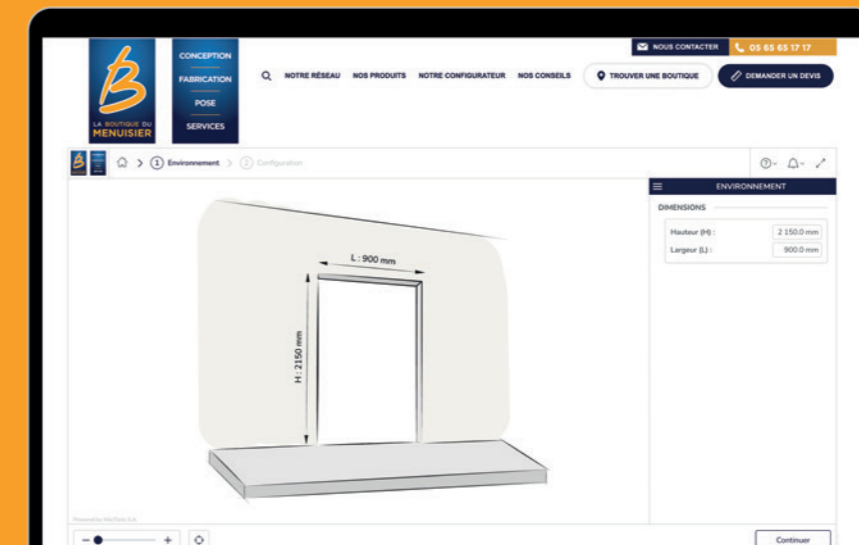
LA BOUTIQUE DU MENUISIER

CONCEPTION
FABRICATION
POSE
SERVICES

NOUS CONTACTER 05 65 65 17 17

NOTRE RÉSEAU NOS PRODUITS NOTRE CONFIGURATEUR NOS CONSEILS

TROUVER UNE BOUTIQUE

DEMANDER UN DEVIS

> 1 Environnement > 2 Configuration

ENVIRONNEMENT

DIMENSIONS

Hauteur (H) : 2 150.0 mm

Largeur (L) : 900.0 mm

L : 900 mm

H : 2150 mm

Powered by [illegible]

Continuer